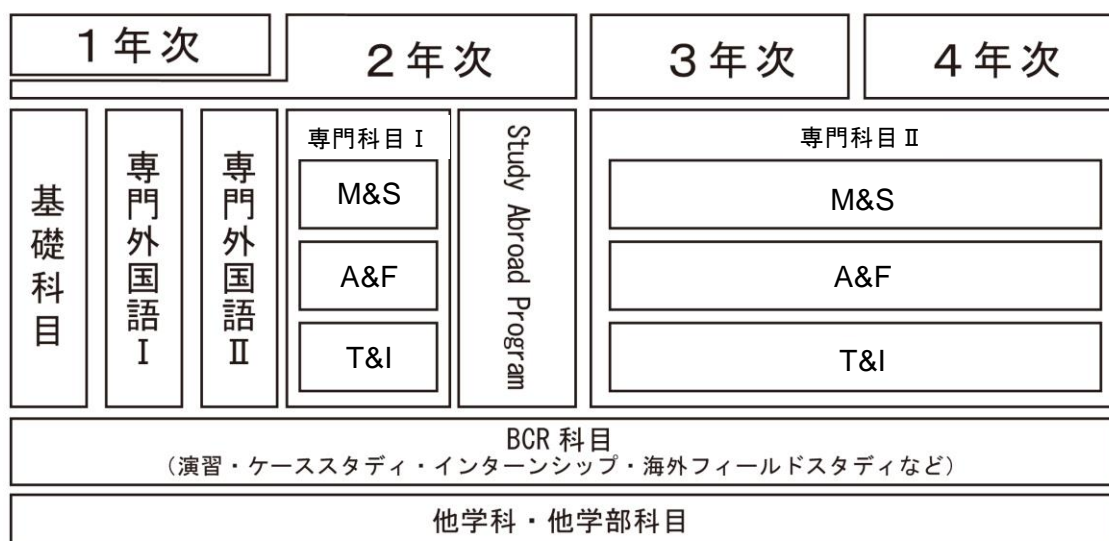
1年次

2年次

3年次

4年次

基礎科目

専門外国語Ⅰ

専門外国語Ⅱ

専門科目Ⅰ

M&S

A&F

T&I

Study Abroad Program

専門科目Ⅱ

M&S

A&F

T&I

BCR 科目
（演習・ケーススタディ・インターンシップ・海外フィールドスタディなど）

他学科・他学部科目